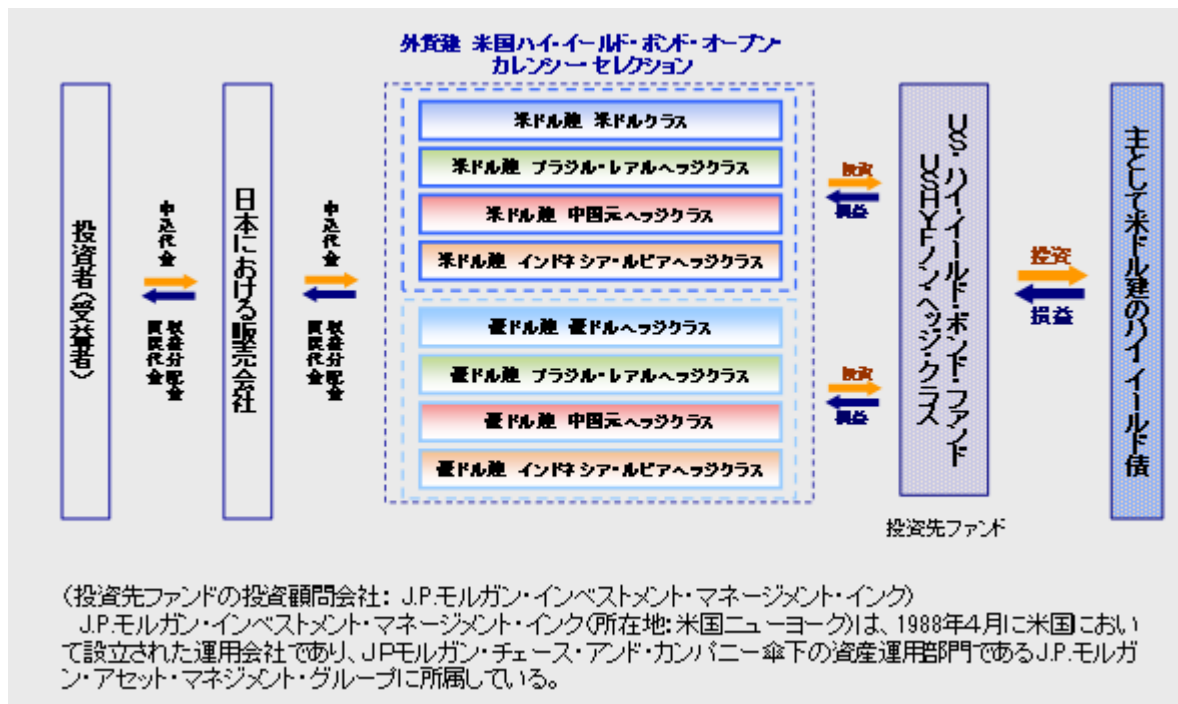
外貨建 米国ハイ・イールド・ボンド・オープン
カレンシー セレクション

投資者(受益者)

申込代金
収益分配金
償還代金

日本における販売会社

申込代金
収益分配金
償還代金

米ドル建 米ドルクラス
米ドル建 ブラジル・レアルヘッジクラス
米ドル建 中国元ヘッジクラス
米ドル建 インドネシア・ルピアヘッジクラス

豪ドル建 豪ドルヘッジクラス
豪ドル建 ブラジル・レアルヘッジクラス
豪ドル建 中国元ヘッジクラス
豪ドル建 インドネシア・ルピアヘッジクラス

投資
損益

投資
損益

U.S. ハイ・イールド・ボンド・ファンド
USHYドルノン・ヘッジ・クラス

投資先ファンド

投資
損益

主として米ドル建のハイ・イールド債

(投資先ファンドの投資顧問会社: J.P.モルガン・インベストメント・マネージメント・インク)
J.P.モルガン・インベストメント・マネージメント・インク(所在地: 米国ニューヨーク)は、1988年4月に米国において設立された運用会社であり、J.P.モルガン・チェース・アンド・カンパニー傘下の資産運用部門であるJ.P.モルガン・アセット・マネジメント・グループに所属している。